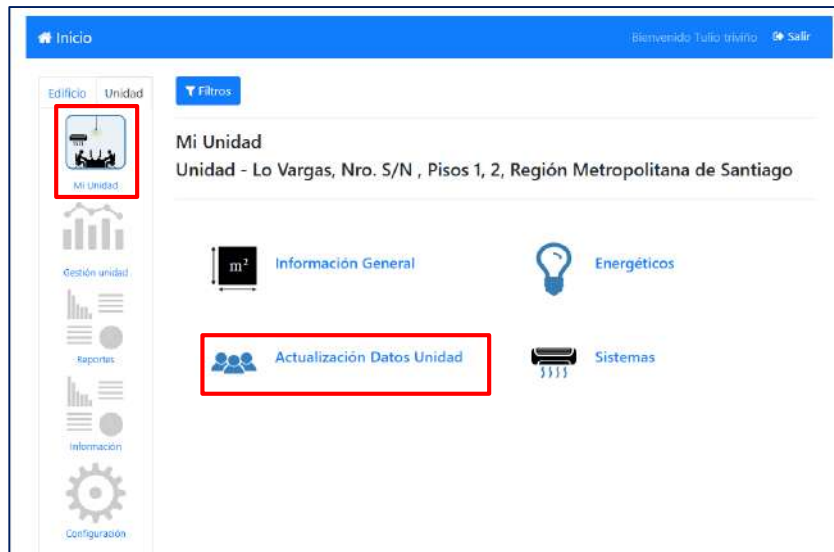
Inicio

Bienvenido Tulio triviño Salir

Edificio Unidad

Mi Unidad

Gestión unidad

Reportes

Información

Configuración

Filtros

Mi Unidad

Unidad - Lo Vargas, Nro. S/N , Pisos 1, 2, Región Metropolitana de Santiago

$m^2$ Información General

Energéticos

Actualización Datos Unidad

Sistemas